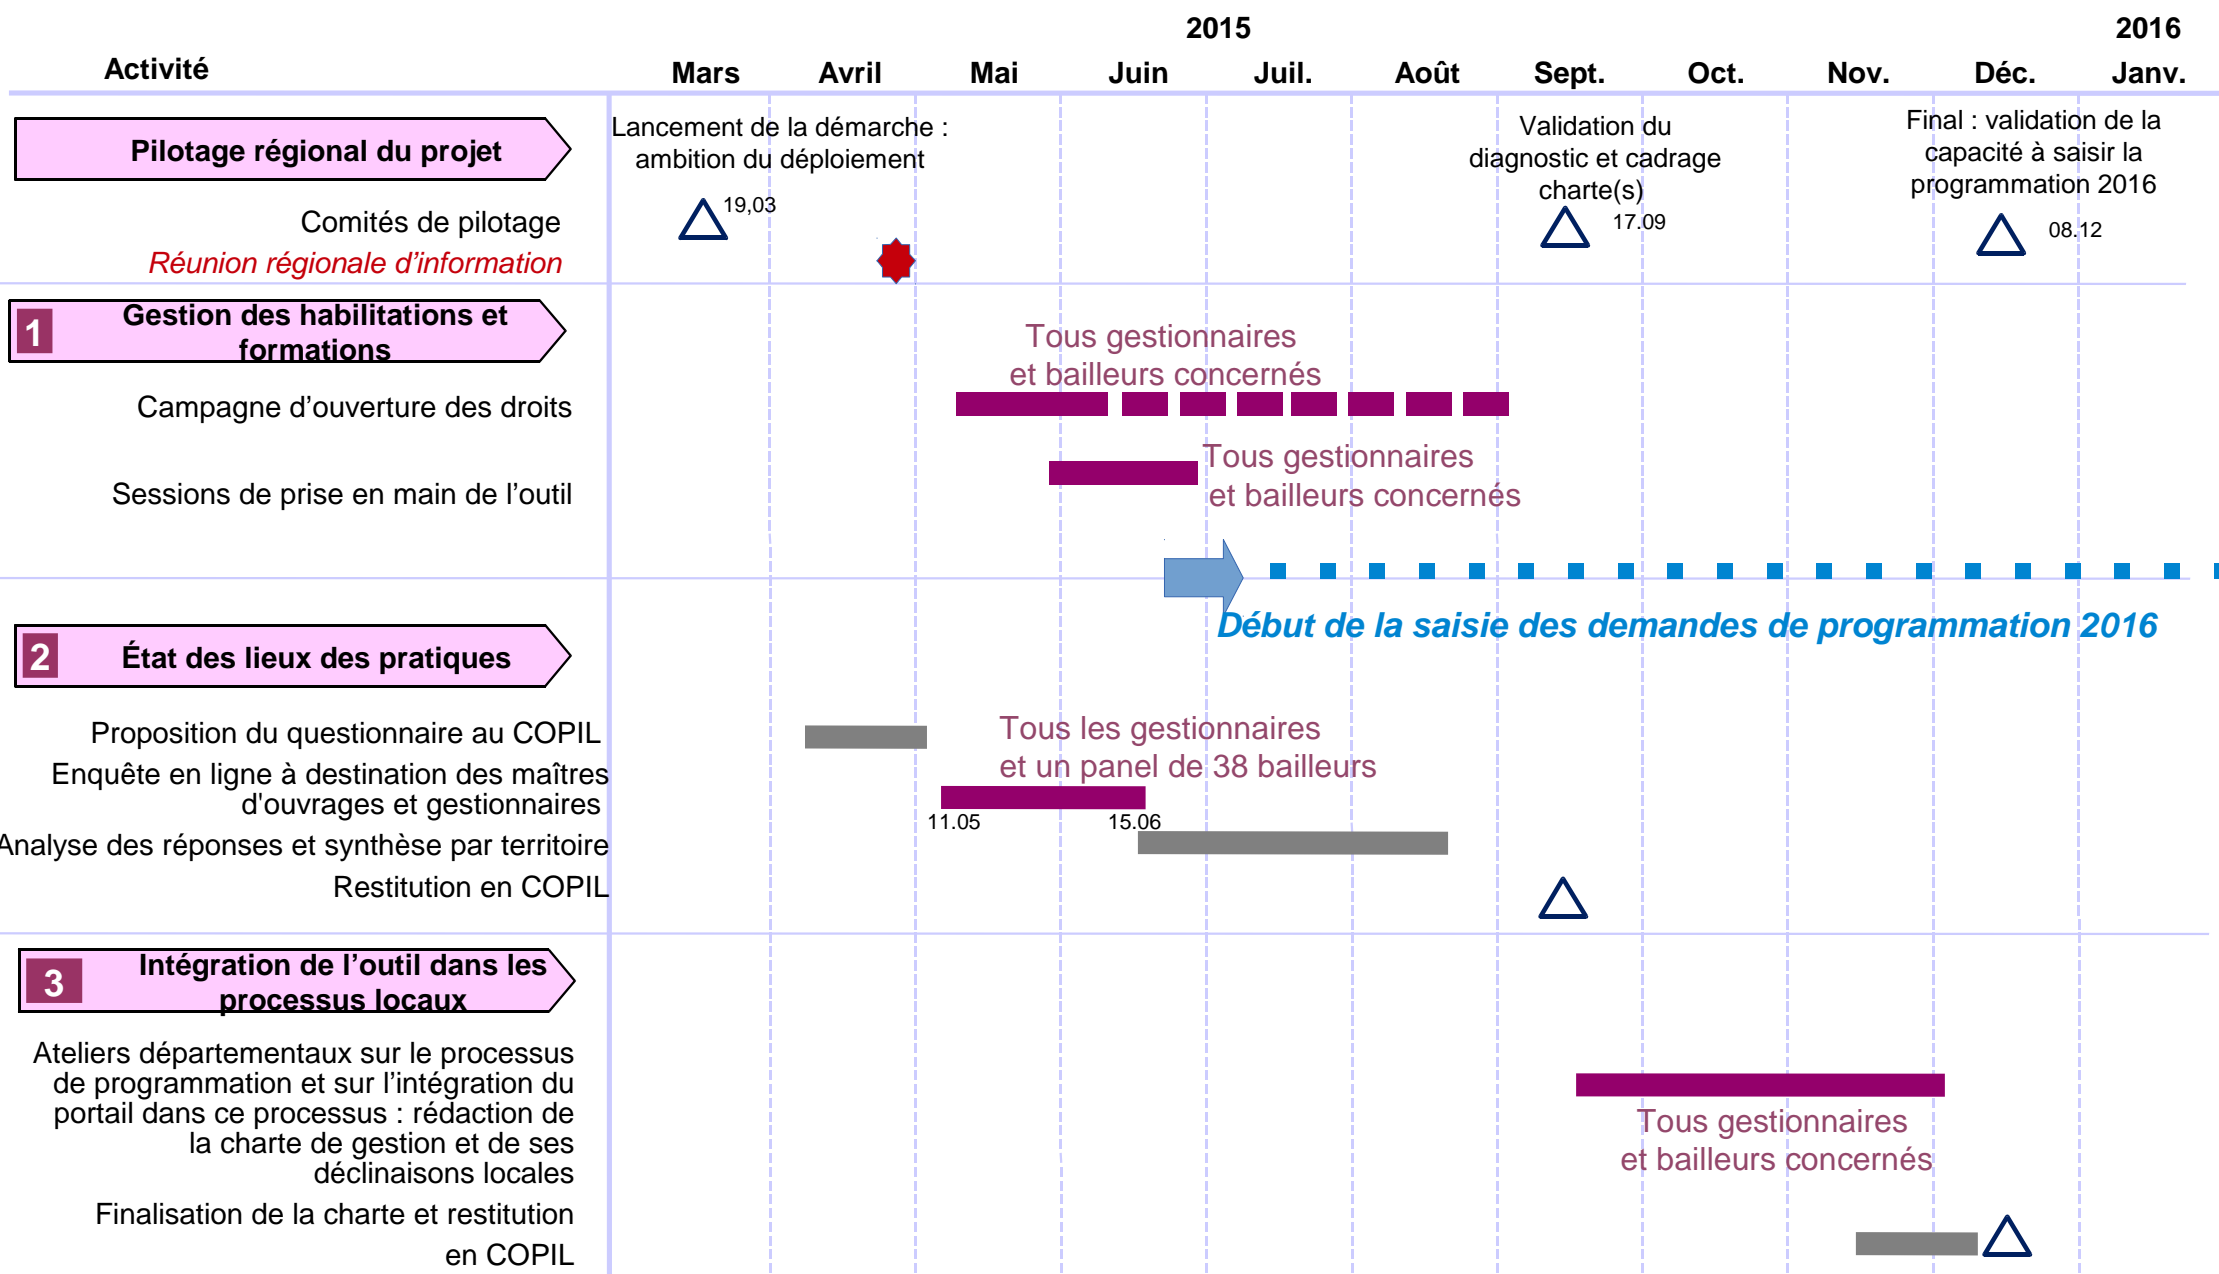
2015 2016

| Activité | Mars | Avril | Mai | Juin | Juil. | Août | Sept. | Oct. | Nov. | Déc. | Janv. |
|---|---|---|---|---|---|---|---|---|---|---|---|

Pilotage régional du projet

Lancement de la démarche : ambition du déploiement

Validation du diagnostic et cadrage charte(s)

Final : validation de la capacité à saisir la programmation 2016

Comités de pilotage

19,03

17.09

08.12

Réunion régionale d'information

1 Gestion des habilitations et formations

Tous gestionnaires et bailleurs concernés

Campagne d'ouverture des droits

Tous gestionnaires et bailleurs concernés

Sessions de prise en main de l'outil

Début de la saisie des demandes de programmation 2016

2 État des lieux des pratiques

Proposition du questionnaire au COPIL

Tous les gestionnaires et un panel de 38 bailleurs

Enquête en ligne à destination des maîtres d'ouvrages et gestionnaires

11.05

15.06

Analyse des réponses et synthèse par territoire

Restitution en COPIL

3 Intégration de l'outil dans les processus locaux

Ateliers départementaux sur le processus de programmation et sur l'intégration du portail dans ce processus : rédaction de la charte de gestion et de ses déclinaisons locales

Tous gestionnaires et bailleurs concernés

Finalisation de la charte et restitution en COPIL